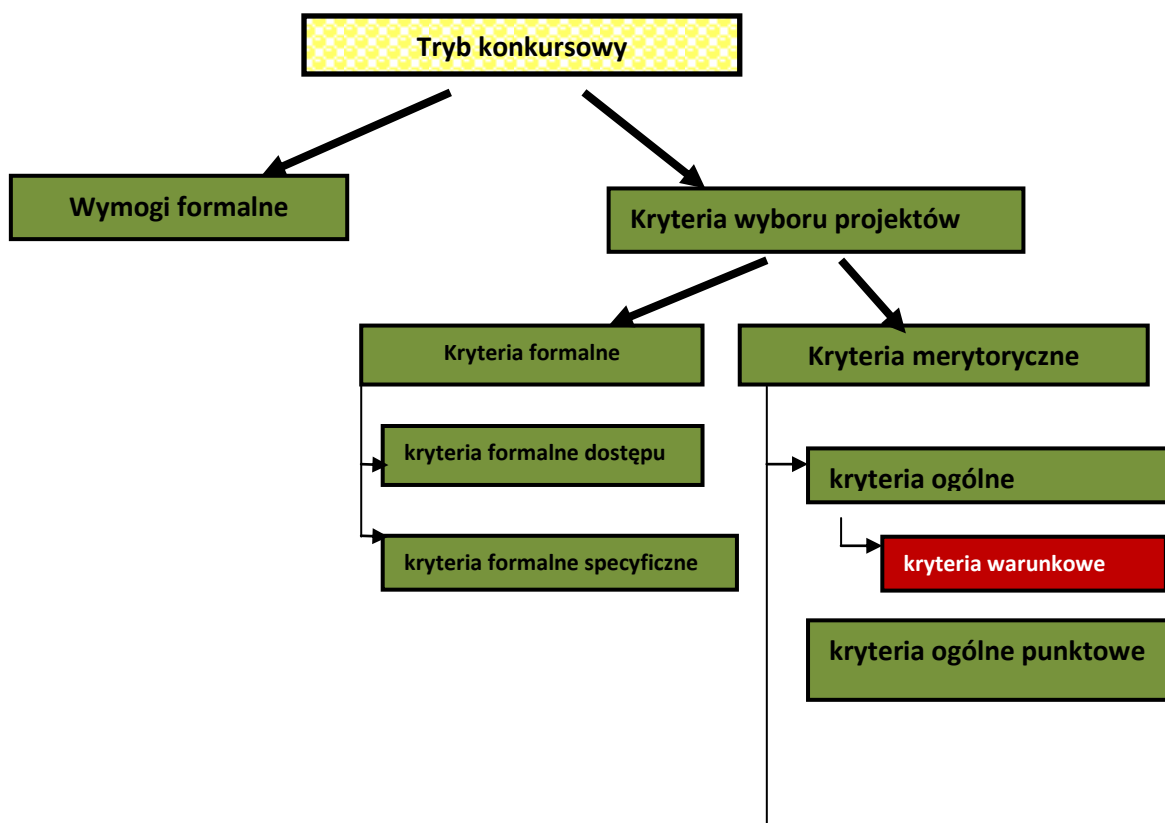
Tryb konkursowy

Wymogi formalne

Kryteria wyboru projektów

Kryteria formalne

Kryteria merytoryczne

kryteria formalne dostępu

kryteria formalne specyficzne

kryteria ogólne

kryteria warunkowe

kryteria ogólne punktowe